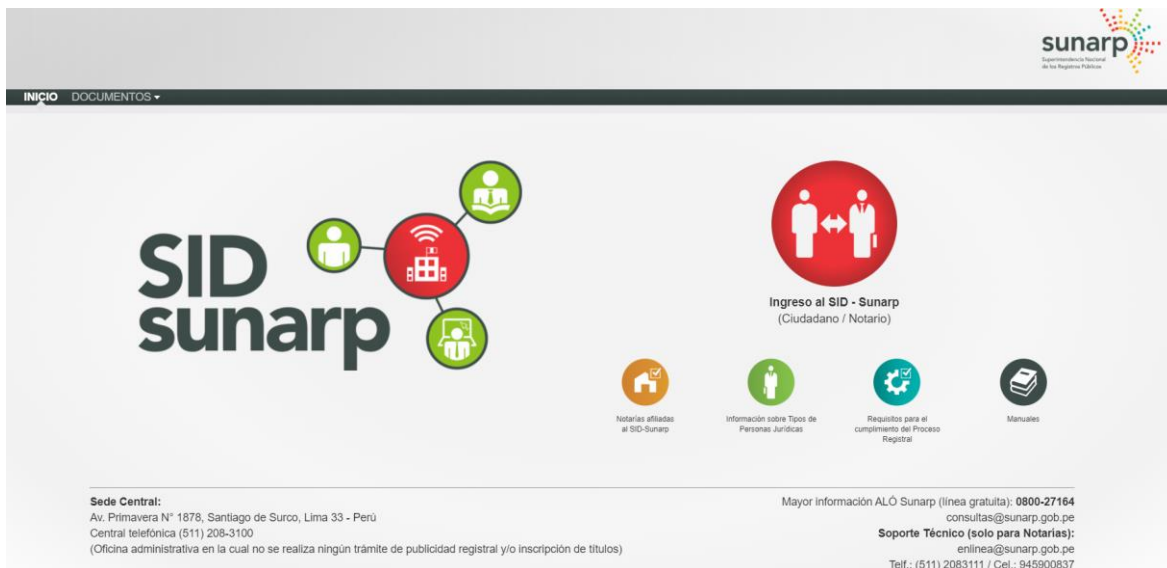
sunarp
Superintendencia Nacional de los Registros Públicos

INICIO DOCUMENTOS ▾

SID sunarp

Ingreso al SID - Sunarp
(Ciudadano / Notario)

Notarías afiliadas al SID-Sunarp

Información sobre Tipos de Personas Jurídicas

Requisitos para el cumplimiento del Proceso Registral

Manuales

Sede Central:
Av. Primavera N° 1878, Santiago de Surco, Lima 33 - Perú
Central telefónica (511) 208-3100
(Oficina administrativa en la cual no se realiza ningún trámite de publicidad registral y/o inscripción de títulos)

Mayor información ALÓ Sunarp (línea gratuita): 0800-27164
consultas@sunarp.gob.pe
Soporte Técnico (solo para Notarías):
enlinea@sunarp.gob.pe
Telf.: (511) 2083111 / Cel.: 945900837